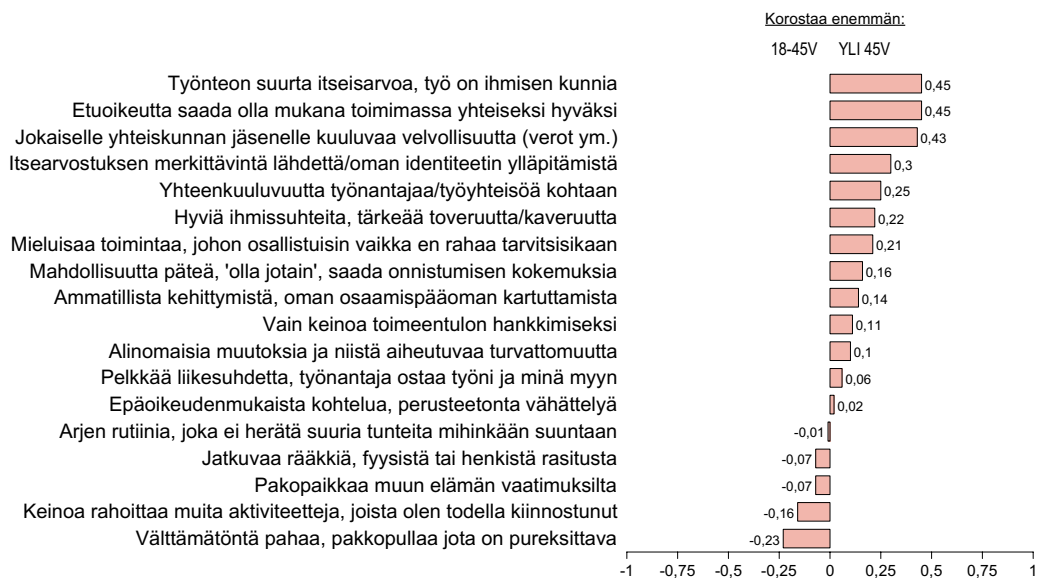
Korostaa enemmän:

18-45V YLI 45V

Työnteon suurta itseisarvoa, työ on ihmisen kunnia 0,45
Etuoikeutta saada olla mukana toimimassa yhteiseksi hyväksi 0,45
Jokaiselle yhteiskunnan jäsenelle kuuluvaa velvollisuutta (verot ym.) 0,43
Itsearvostuksen merkittävintä lähdettä/oman identiteetin ylläpitämistä 0,3
Yhteenkuuluvuutta työnantajaa/työyhteisöä kohtaan 0,25
Hyviä ihmissuhteita, tärkeää toveruutta/kaveruutta 0,22
Mieluisaa toimintaa, johon osallistuisin vaikka en rahaa tarvitsisikaan 0,21
Mahdollisuutta päteä, 'olla jotain', saada onnistumisen kokemuksia 0,16
Ammatillista kehittymistä, oman osaamispääoman kartuttamista 0,14
Vain keinoa toimeentulon hankkimiseksi 0,11
Alinomaisia muutoksia ja niistä aiheutuvaa turvattomuutta 0,1
Pelkkää liikesuhdetta, työnantaja ostaa työni ja minä myyn 0,06
Epäoikeudenmukaista kohtelua, perusteetonta vähättelyä 0,02
Arjen rutiinia, joka ei herätä suuria tunteita mihinkään suuntaan -0,01
Jatkuvaa rääkkiä, fyysistä tai henkistä rasitusta -0,07
Pakopaikkaa muun elämän vaatimuksilta -0,07
Keinoa rahoittaa muita aktiviteetteja, joista olen todella kiinnostunut -0,16
Välttämätöntä pahaa, pakkopullaa jota on pureksittava -0,23

-1 -0,75 -0,5 -0,25 0 0,25 0,5 0,75 1